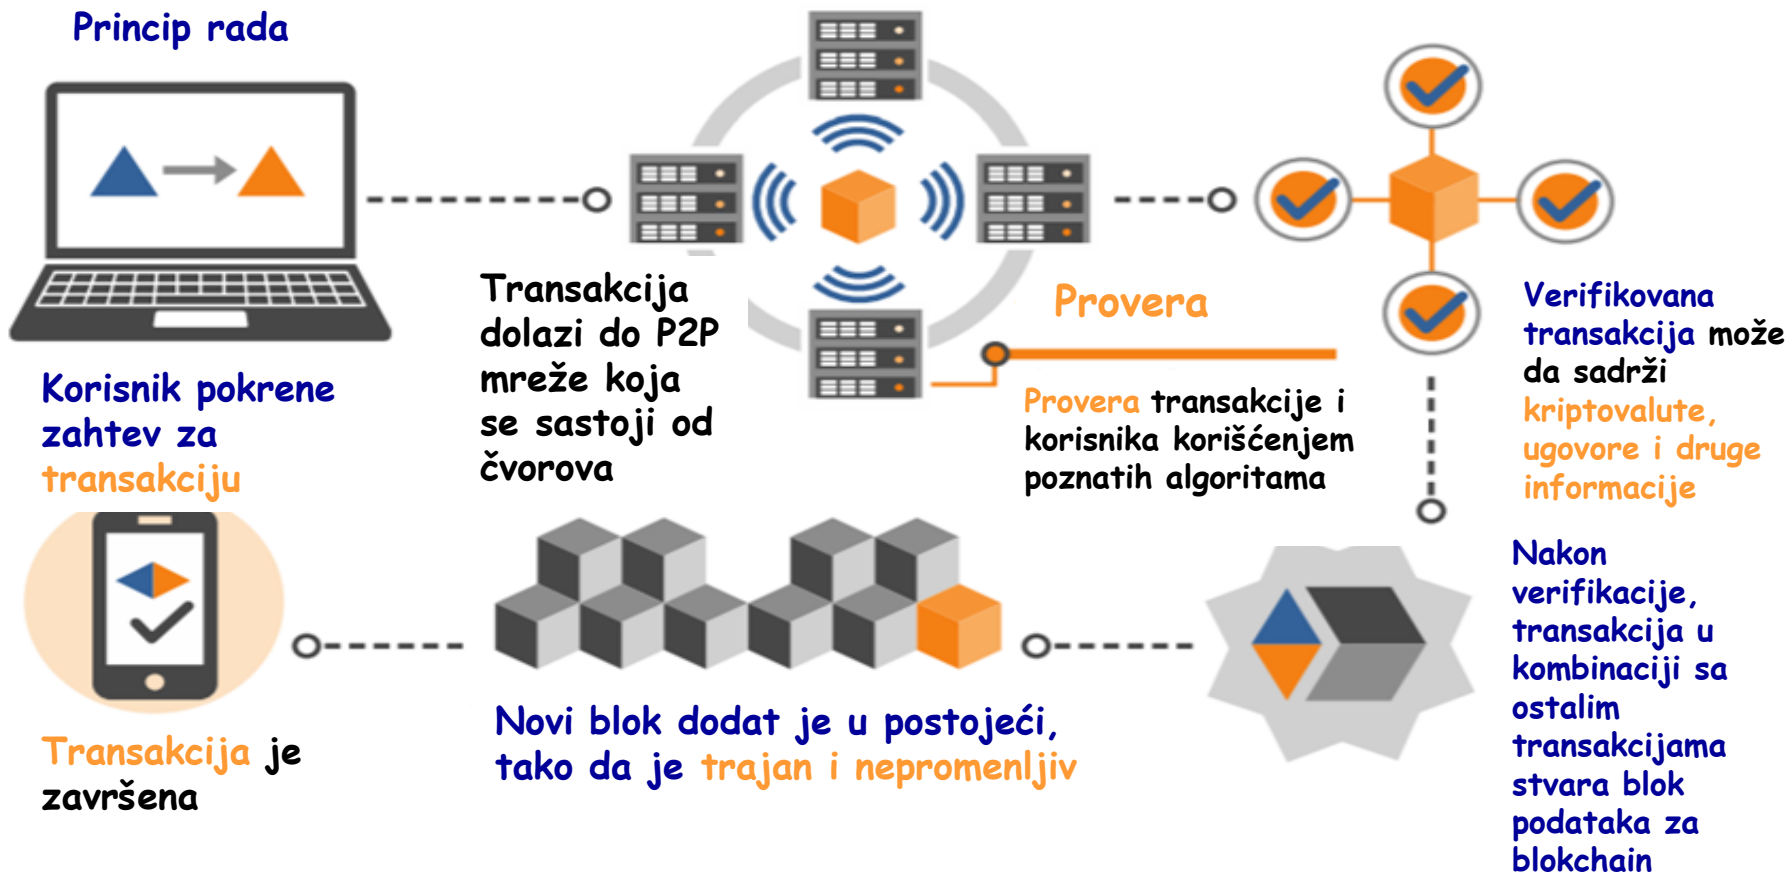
Princip rada

Korisnik pokrene zahtev za transakciju

Transakcija dolazi do P2P mreže koja se sastoji od čvorova

Provera

Provera transakcije i korisnika korišćenjem poznatih algoritama

Verifikovana transakcija može da sadrži kriptovalute, ugovore i druge informacije

Nakon verifikacije, transakcija u kombinaciji sa ostalim transakcijama stvara blok podataka za blokchain

Novi blok dodat je u postojeći, tako da je trajan i nepromenljiv

Transakcija je završena